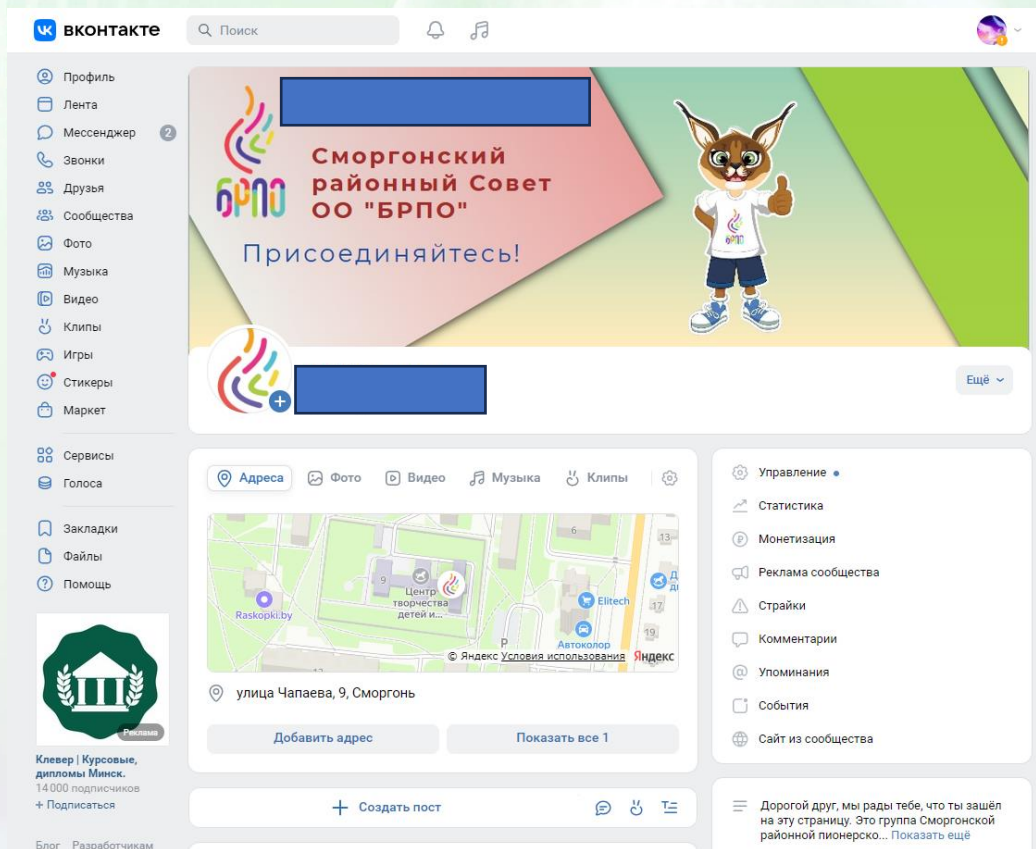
вконтакте
Поиск

Профиль
Лента
Мессенджер 2
Звонки
Друзья
Сообщества
Фото
Музыка
Видео
Клипы
Игры
Стикеры
Маркет
Сервисы
Голоса
Закладки
Файлы
Помощь

Реклама
Клевер | Курсовые, дипломы Минск.
14 000 подписчиков
+ Подписаться

Блог Разработчикам

БРПО
Сморгонский районный Совет ОО "БРПО"
Присоединяйтесь!

Ещё

Адреса Фото Видео Музыка Клипы

6
13
9
Центр творчества детей и...
Raskopki.by
Elitech
17
19
Р
Автоколор
© Яндекс Условия использования Яндекс

улица Чапаева, 9, Сморгонь

Добавить адрес
Показать все 1

Создать пост

Управление
Статистика
Монетизация
Реклама сообщества
Страйки
Комментарии
Упоминания
События
Сайт из сообщества

Дорогой друг, мы рады тебе, что ты зашёл на эту страницу. Это группа Сморгонской районной пионерско... Показать ещё